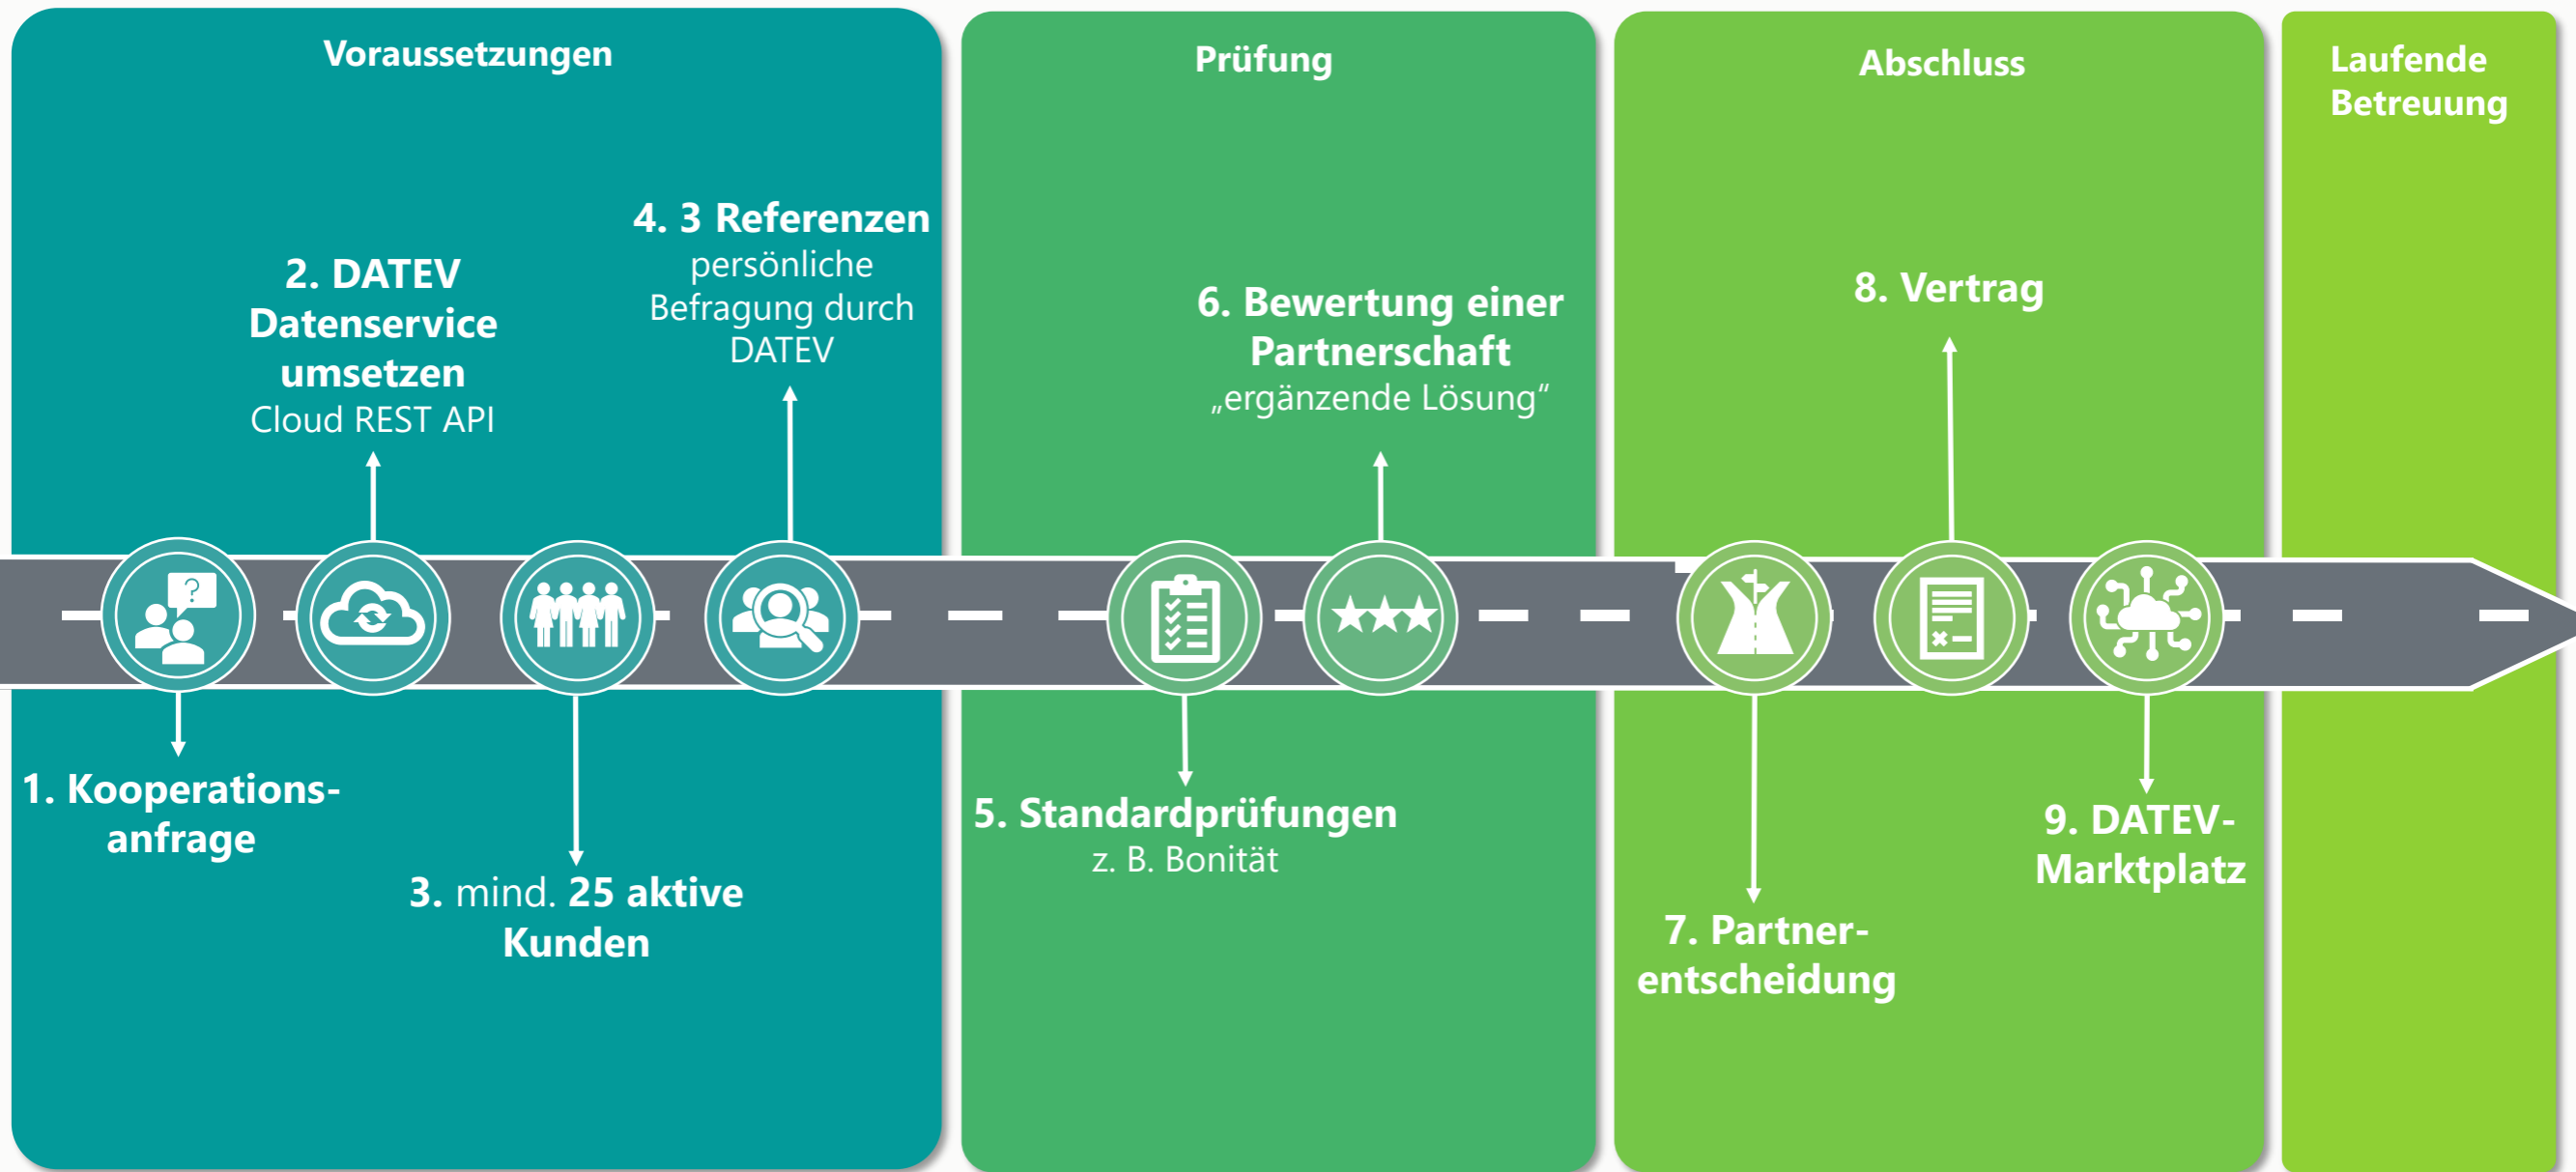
Voraussetzungen

Prüfung

Abschluss

Laufende Betreuung

2. DATEV Datenservice umsetzen
Cloud REST API

4. 3 Referenzen
persönliche Befragung durch DATEV

6. Bewertung einer Partnerschaft
„ergänzende Lösung“

8. Vertrag

1. Kooperationsanfrage

3. mind. 25 aktive Kunden

5. Standardprüfungen
z. B. Bonität

7. Partnerentscheidung

9. DATEV-Marktplatz